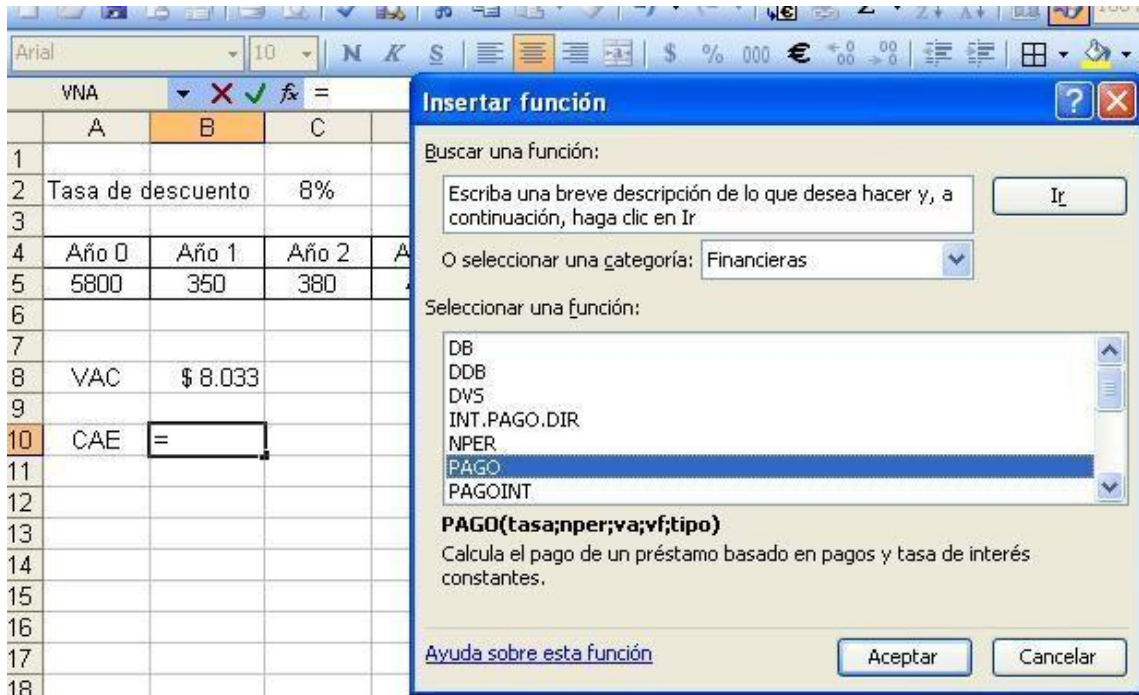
Arial 10 N K S $ % 000 €

VNA $fx$ =

| | A | B | C |
|---|---|---|---|
| 1 | | | |
| 2 | Tasa de descuento | | 8% |
| 3 | | | |
| 4 | Año 0 | Año 1 | Año 2 |
| 5 | 5800 | 350 | 380 |
| 6 | | | |
| 7 | | | |
| 8 | VAC | $ 8.033 | |
| 9 | | | |
| 10 | CAE | = | |
| 11 | | | |
| 12 | | | |
| 13 | | | |
| 14 | | | |
| 15 | | | |
| 16 | | | |
| 17 | | | |
| 18 | | | |

Insertar función

Buscar una función:

Escriba una breve descripción de lo que desea hacer y, a continuación, haga clic en Ir

Ir

O seleccionar una categoría: Financieras

Seleccionar una función:

DB
DDB
DVS
INT.PAGO.DIR
NPER
PAGO
PAGOINT

PAGO(tasa;nper;va;vf;tipo)

Calcula el pago de un préstamo basado en pagos y tasa de interés constantes.

Ayuda sobre esta función

Aceptar

Cancelar